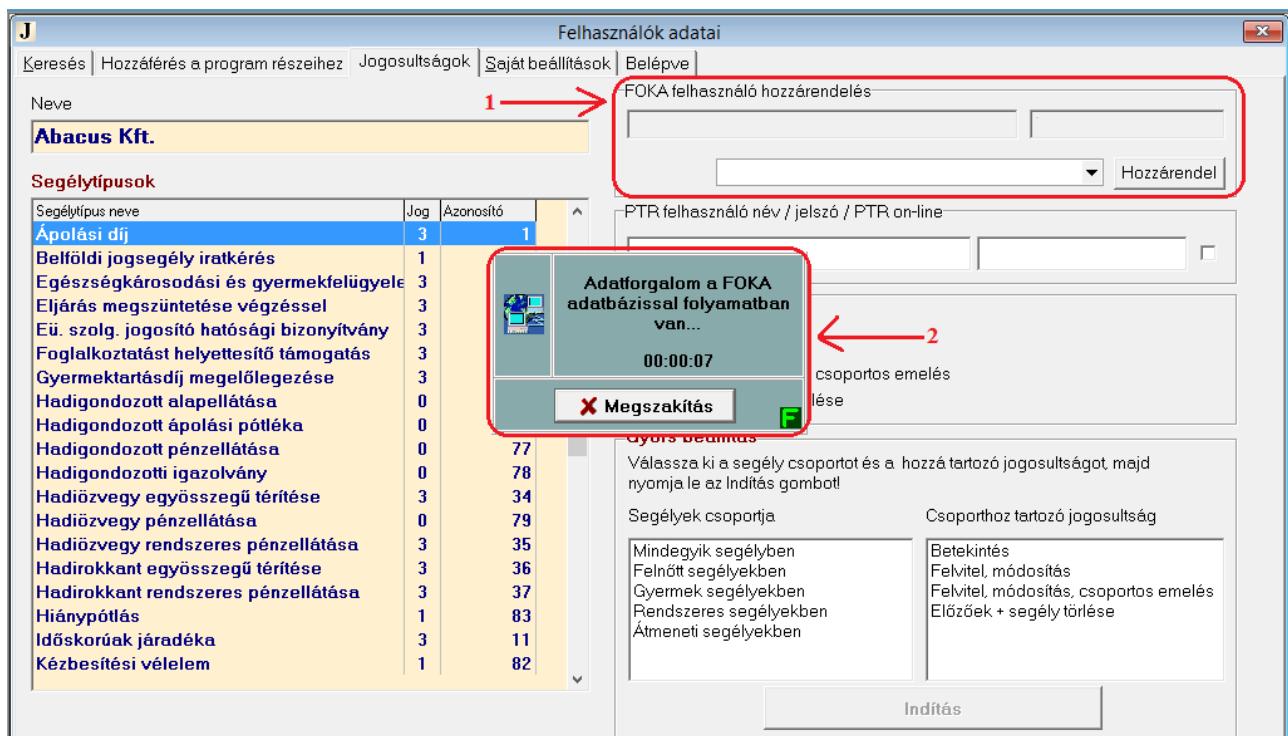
J Felhasználók adatai

Keresés | Hozzáférés a program részeihez | Jogosultságok | Saját beállítások | Belépve

Neve

Abacus Kft.

Segélytípusok

| Segélytípus neve | Jog | Azonosító |
|---|---|---|
| Ápolási díj | 3 | 1 |
| Belföldi jogsegély iratkérés | 1 | |
| Egészségkárosodási és gyermekfelügyele | 3 | |
| Eljárás megszüntetése végzéssel | 3 | |
| Eü. szolg. jogosító hatósági bizonyítvány | 3 | |
| Foglalkoztatást helyettesítő támogatás | 3 | |
| Gyermektartásdíj megelőlegezése | 3 | |
| Hadigondozott alapellátása | 0 | |
| Hadigondozott ápolási pótléka | 0 | |
| Hadigondozott pénzellátása | 0 | 77 |
| Hadigondozotti igazolvány | 0 | 78 |
| Hadiözvegy egyösszegű térítése | 3 | 34 |
| Hadiözvegy pénzellátása | 0 | 79 |
| Hadiözvegy rendszeres pénzellátása | 3 | 35 |
| Hadirokkant egyösszegű térítése | 3 | 36 |
| Hadirokkant rendszeres pénzellátása | 3 | 37 |
| Hiánypótlás | 1 | 83 |
| Időskorúak járadéka | 3 | 11 |
| Kézbesítési vélelem | 1 | 82 |

1

FOKA felhasználó hozzárendelés

Hozzárendel

PTR felhasználó név / jelszó / PTR on-line

Adatforgalom a FOKA adatbázissal folyamatban van...

00:00:07

Megszakítás

F

2

csoportos emelés

lése

Gyors beállítás

Válassza ki a segély csoportot és a hozzá tartozó jogosultságot, majd nyomja le az Indítás gombot!

Segélyek csoportja

Mindegyik segélyben
Felnőtt segélyekben
Gyermek segélyekben
Rendszeres segélyekben
Átmeneti segélyekben

Csoporthoz tartozó jogosultság

Betekintés
Felvitel, módosítás
Felvitel, módosítás, csoportos emelés
Előzőek + segély törlése

Indítás